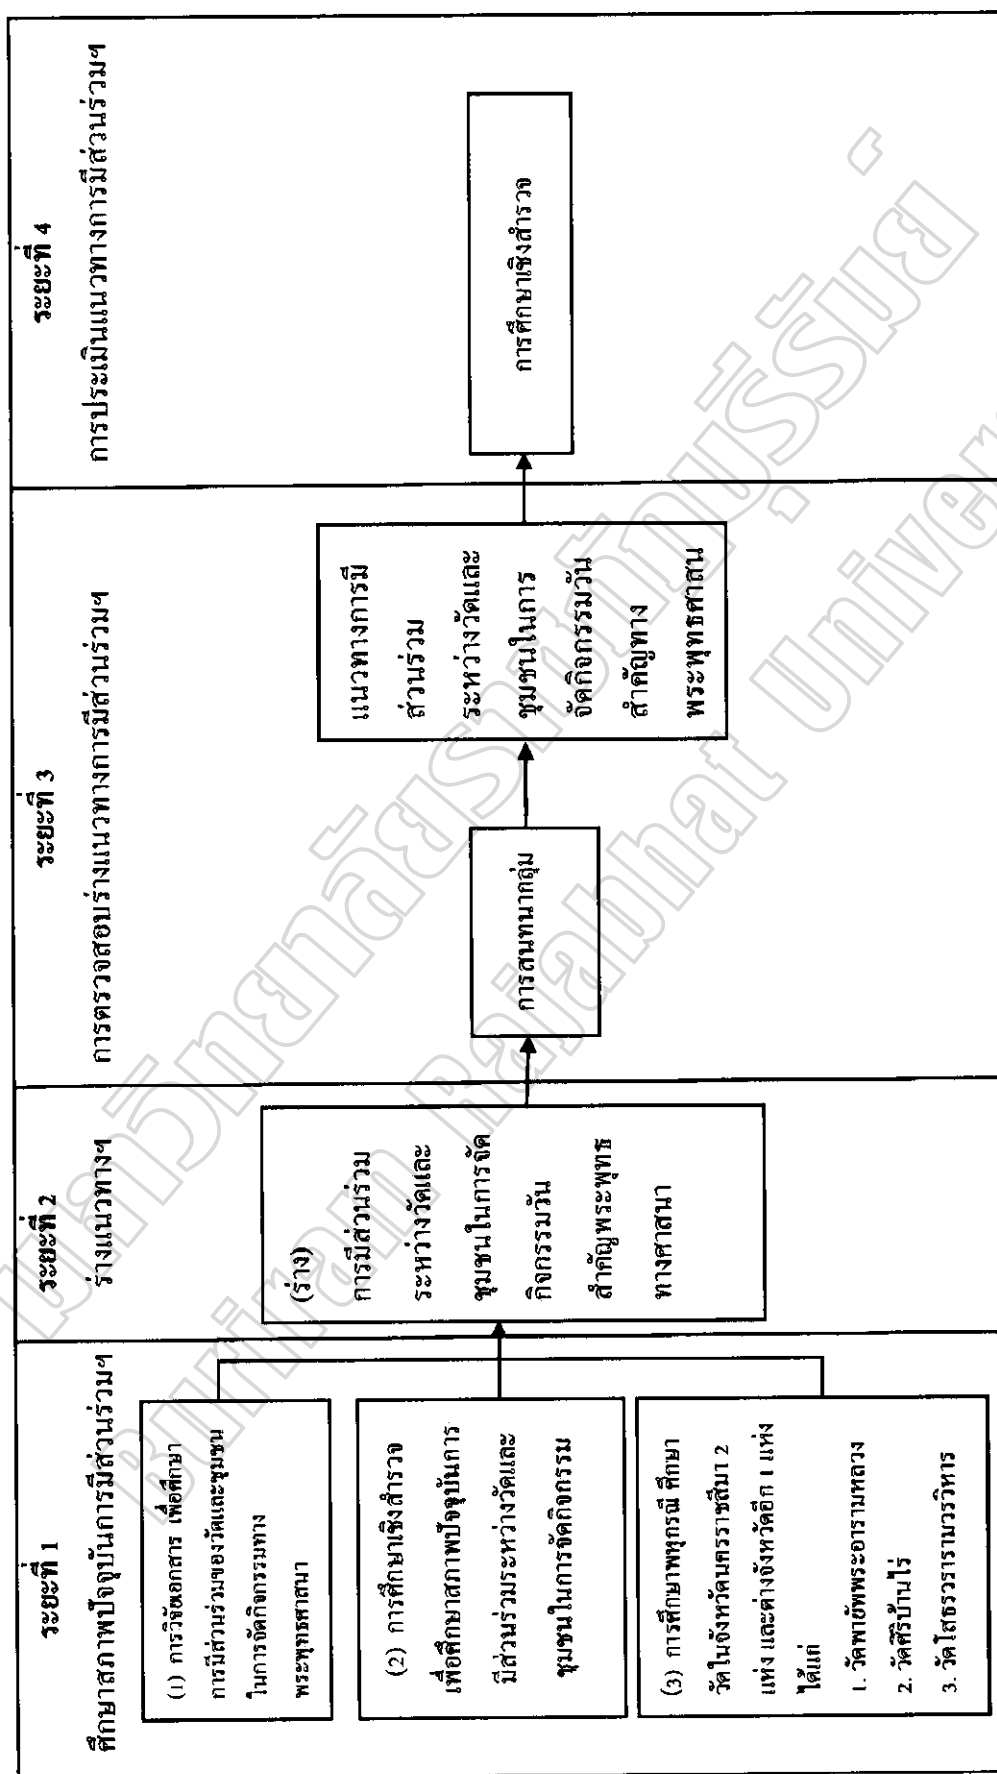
ระยะที่ 1
ศึกษาสภาพปัจจุบันการมีส่วนร่วมฯ

(1) การวิจัยเอกสาร เพื่อศึกษาการมีส่วนร่วมของวัดและชุมชนในการจัดกิจกรรมทางพระพุทธศาสนา

(2) การศึกษาเชิงสำรวจ เพื่อศึกษาสภาพปัจจุบันการมีส่วนร่วมระหว่างวัดและชุมชนในการจัดกิจกรรม

(3) การศึกษาพหุกรณี ศึกษาวัดในจังหวัดนครราชสีมา 2 แห่ง และต่างจังหวัดอีก 1 แห่ง ได้แก่
1. วัดพายัพพระอารามหลวง
2. วัดศรีบ้านไร่
3. วัดโสธรวรารามวรวิหาร

ระยะที่ 2
ร่างแนวทางฯ

(ร่าง) การมีส่วนร่วมระหว่างวัดและชุมชนในการจัดกิจกรรมวันสำคัญพระพุทธทางศาสนา

ระยะที่ 3
การตรวจสอบร่างแนวทางการมีส่วนร่วมฯ

การสนทนากลุ่ม

แนวทางการมีส่วนร่วมระหว่างวัดและชุมชนในการจัดกิจกรรมวันสำคัญทางพระพุทธศาสนา

ระยะที่ 4
การประเมินแนวทางการมีส่วนร่วมฯ

การศึกษาเชิงสำรวจ